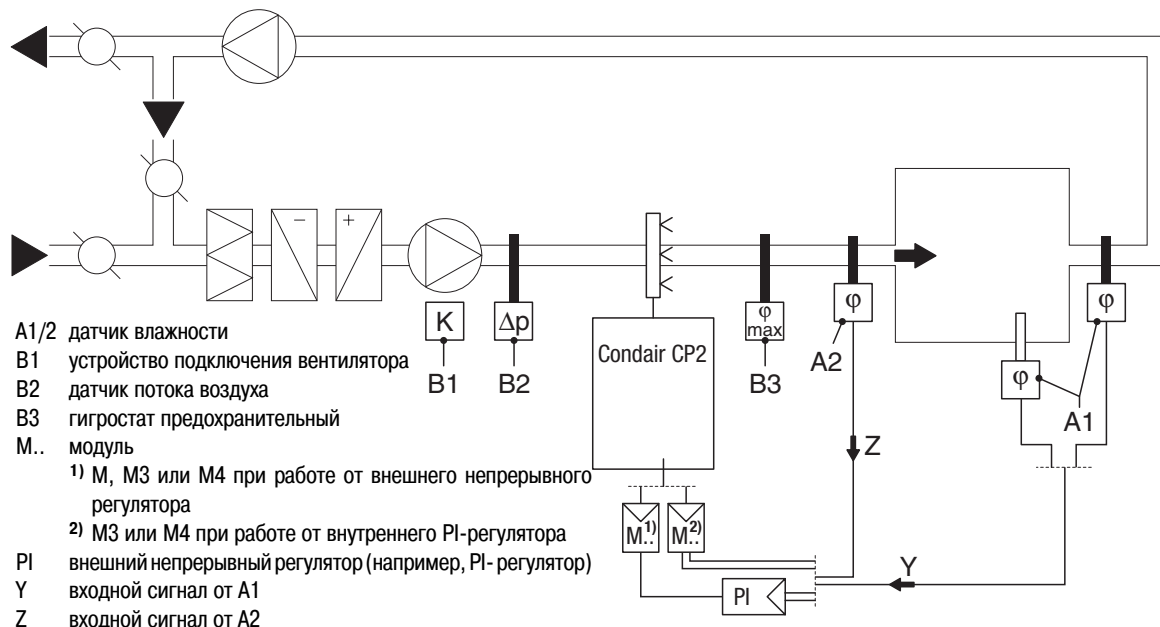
A1/2 датчик влажности
B1 устройство подключения вентилятора
B2 датчик потока воздуха
B3 гигростат предохранительный
M.. модуль
$^{1)}$ M, M3 или M4 при работе от внешнего непрерывного регулятора
$^{2)}$ M3 или M4 при работе от внутреннего PI-регулятора
PI внешний непрерывный регулятор (например, PI- регулятор)
Y входной сигнал от A1
Z входной сигнал от A2

K
B1
Δp
B2
Condair CP2
φ max
B3
φ
A2
Z
φ
φ
A1
M..$^{1)}$
M..$^{2)}$
PI
Y